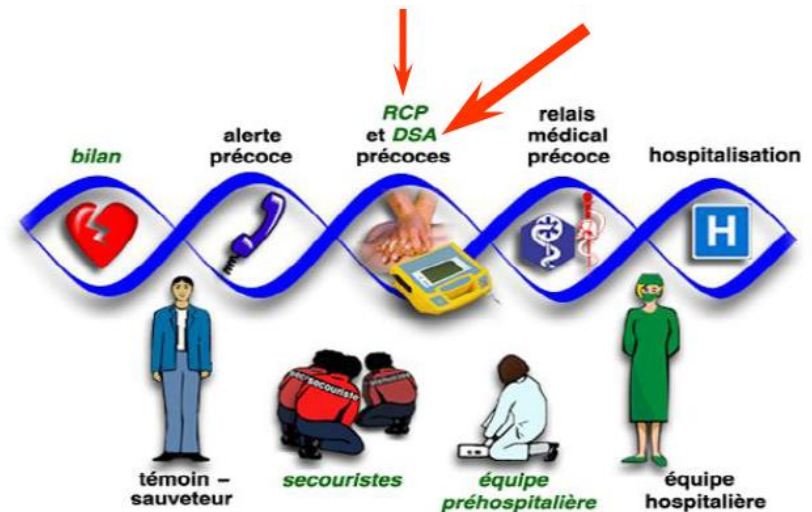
bilan

alerte précoce

RCP et DSA précoces

relais médical précoce

hospitalisation

H

secouriste

secouriste

secouriste

témoin – sauveteur

secouristes

équipe préhospitalière

équipe hospitalière